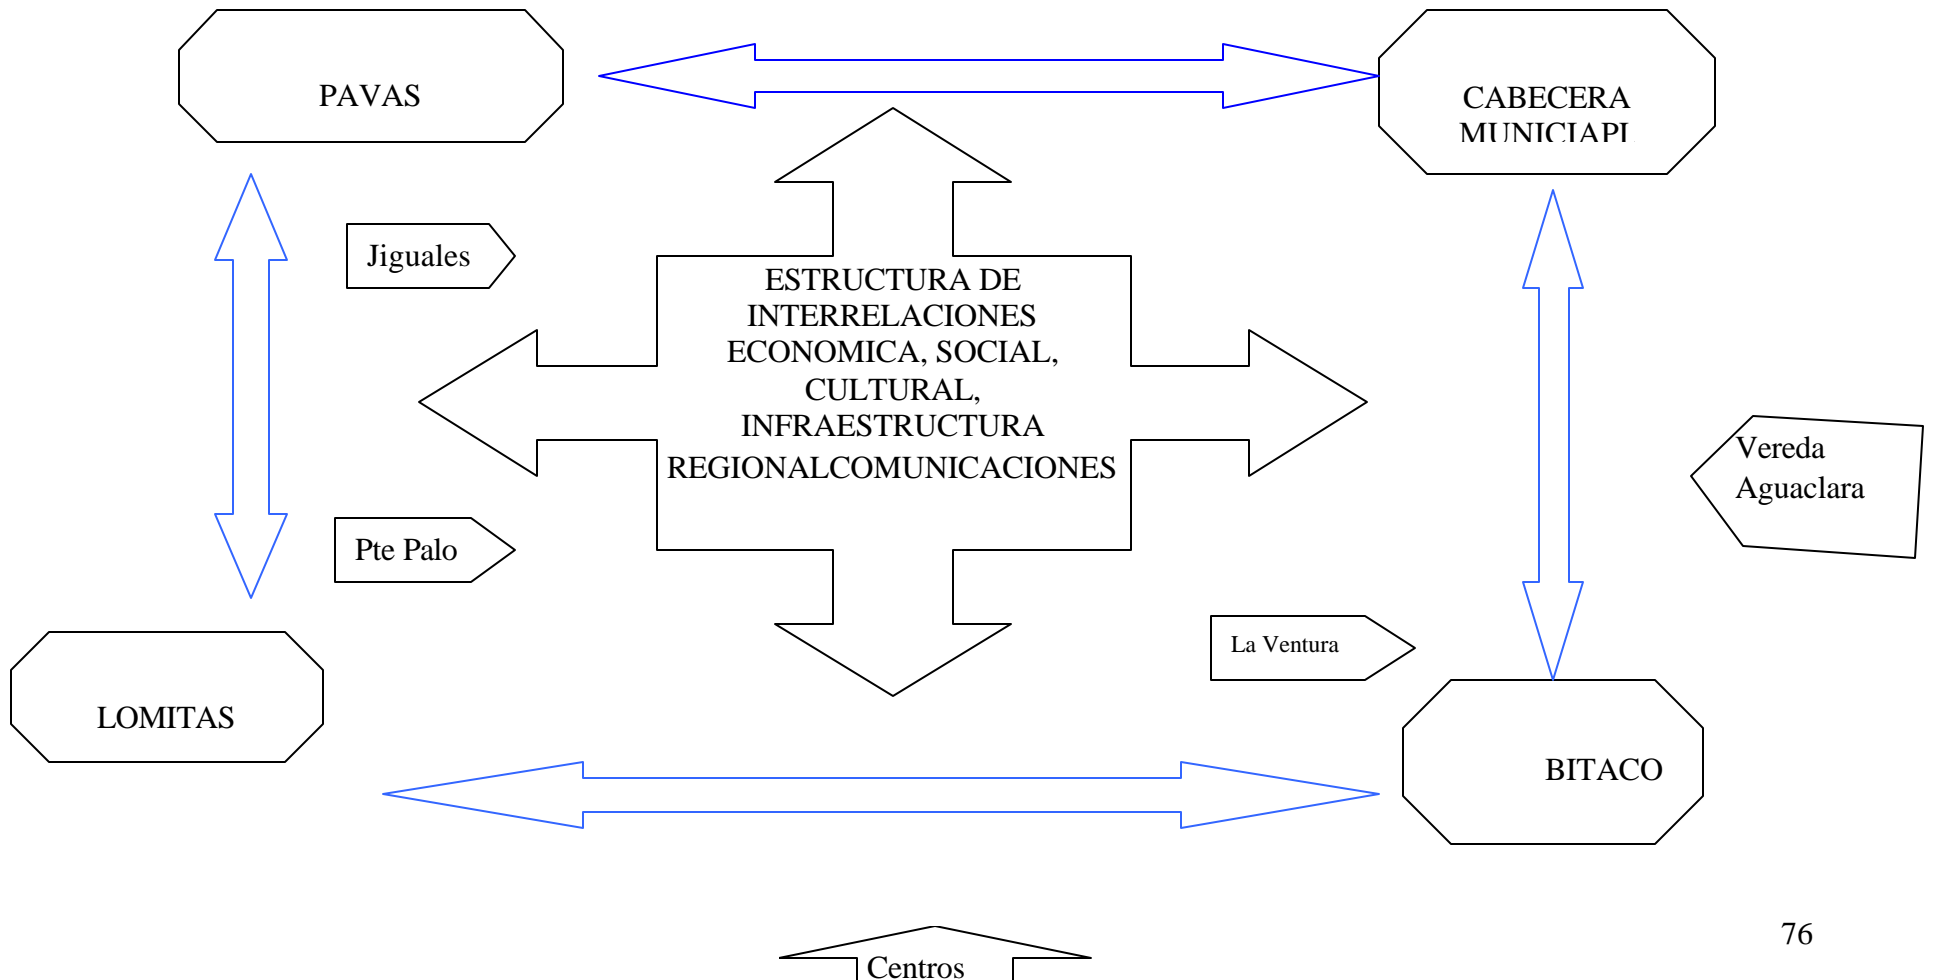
PAVAS

CABECERA MUNICIAPI

Jiguales

ESTRUCTURA DE INTERRELACIONES ECONOMICA, SOCIAL, CULTURAL, INFRAESTRUCTURA REGIONALCOMUNICACIONES

Vereda Aguaclara

Pte Palo

La Ventura

LOMITAS

BITACO

76

Centros